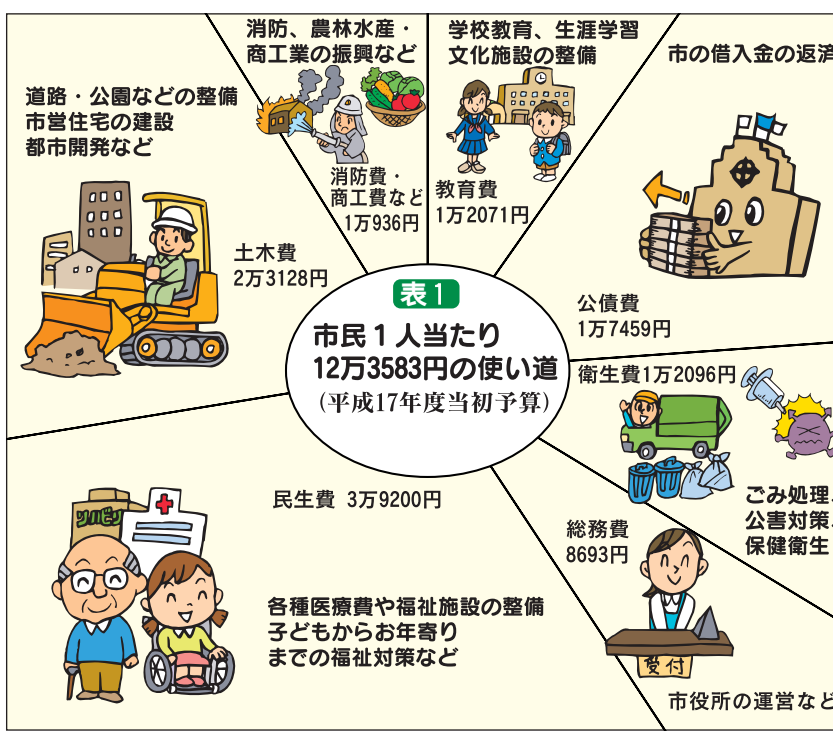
表1
市民1人当たり
12万3583円の使い道
(平成17年度当初予算)

道路・公園などの整備
市営住宅の建設
都市開発など

土木費
2万3128円

消防、農林水産・
商工業の振興など

消防費・
商工費など
1万936円

学校教育、生涯学習
文化施設の整備

教育費
1万2071円

市の借入金の返済

公債費
1万7459円

衛生費1万2096円

ごみ処理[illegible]
公害対策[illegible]
保健衛生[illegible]

総務費
8693円

受付

市役所の運営など

民生費 3万9200円

各種医療費や福祉施設の整備
子どもからお年寄り
までの福祉対策など